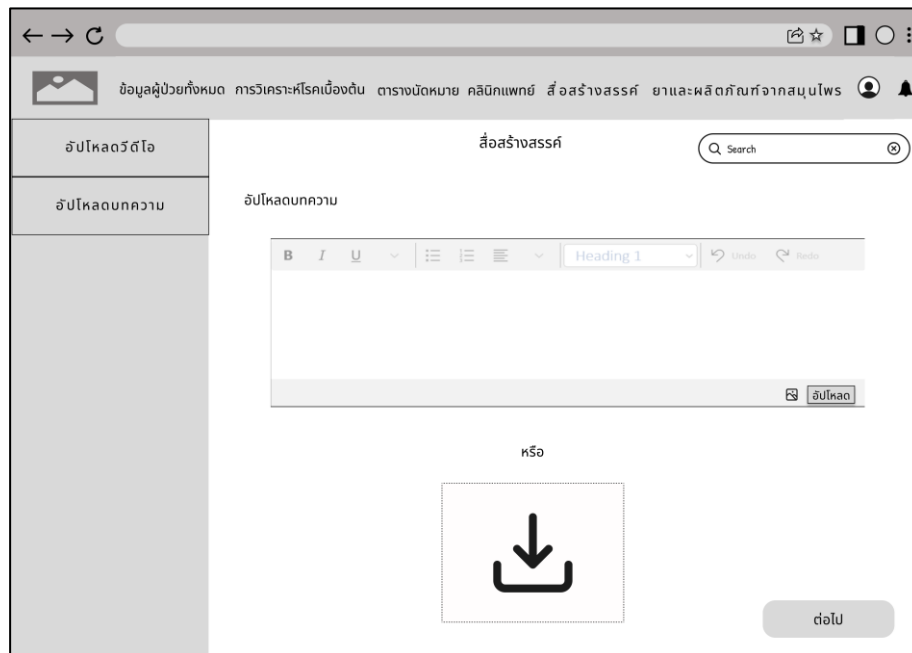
ข้อมูลผู้ป่วยทั้งหมด การวิเคราะห์โรคเบื้องต้น ตารางนัดหมาย คลินิกแพทย์ สื่อสร้างสรรค์ ยาและผลิตภัณฑ์จากสมุนไพร

อัปโหลดวีดีโอ

อัปโหลดบทความ

สื่อสร้างสรรค์

Search

อัปโหลดบทความ

B I U Heading 1 Undo Redo

อัปโหลด

หรือ

ต่อไป